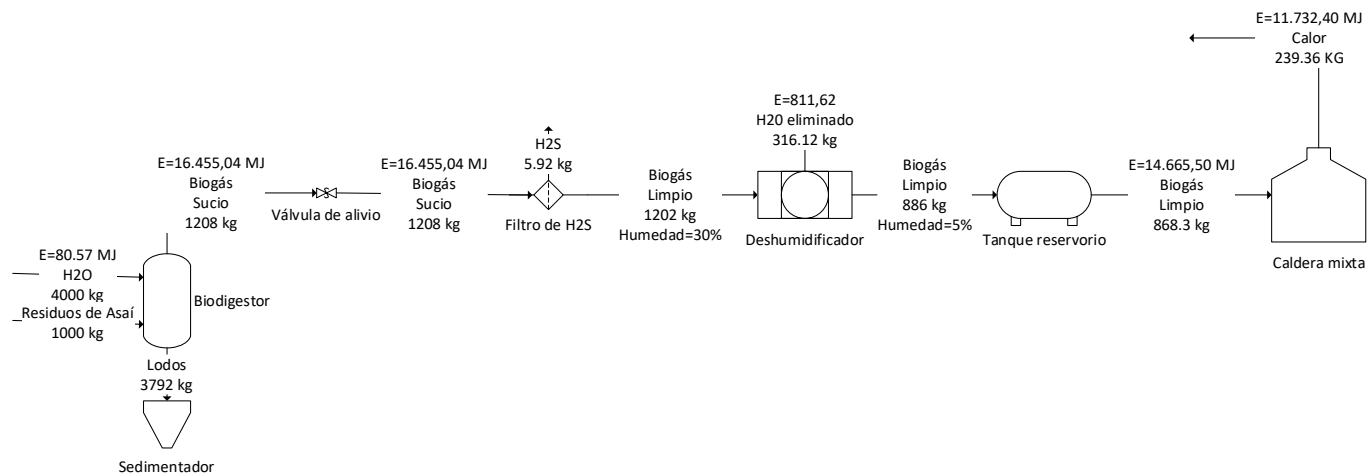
E=11.732,40 MJ
Calor
239.36 KG

E=811,62
H20 eliminado
316.12 kg

H2S
5.92 kg

E=16.455,04 MJ
Biogás
Sucio
1208 kg

Válvula de alivio

E=16.455,04 MJ
Biogás
Sucio
1208 kg

Filtro de H2S

Biogás
Limpio
1202 kg
Humedad=30%

Deshumidificador

Biogás
Limpio
886 kg
Humedad=5%

Tanque reservorio

E=14.665,50 MJ
Biogás
Limpio
868.3 kg

Caldera mixta

E=80.57 MJ
H2O
4000 kg
Residuos de Asaí
1000 kg

Biodigestor

Lodos
3792 kg

Sedimentador